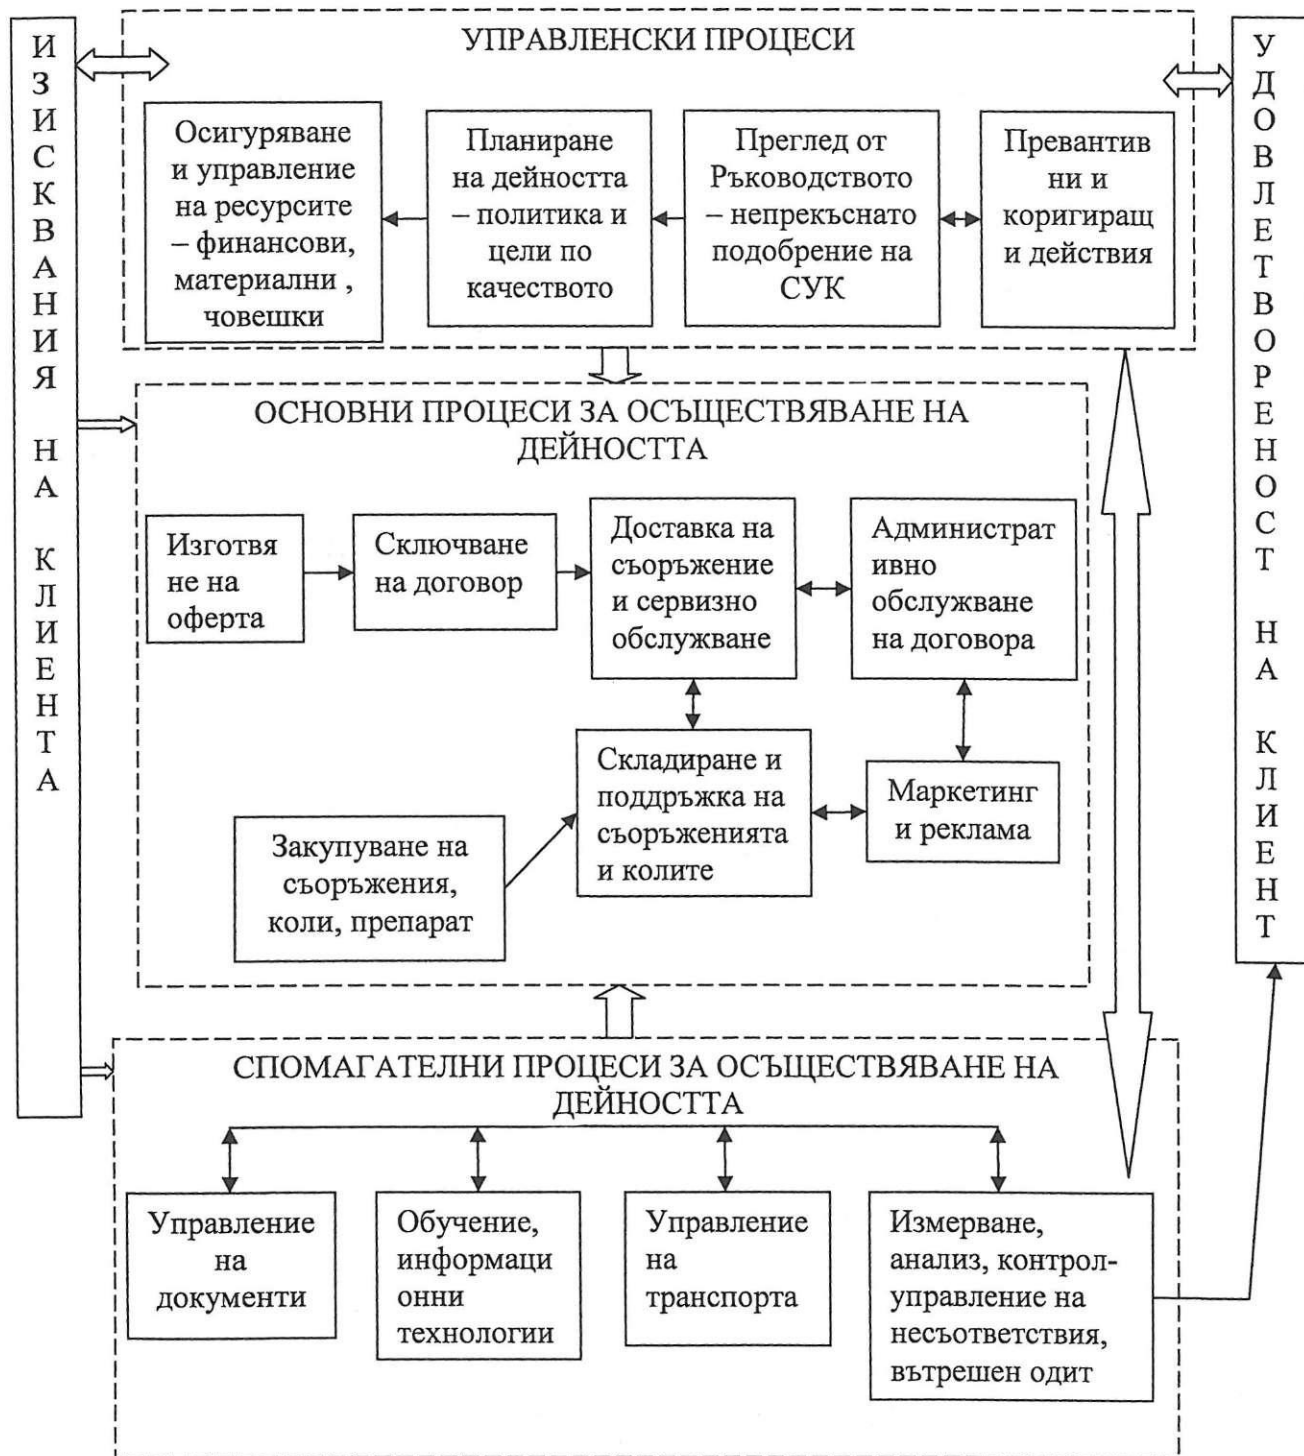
ИЗИСКВАНИЯ НА КЛИЕНТА

УПРАВЛЕНСКИ ПРОЦЕСИ

Осигуряване и управление на ресурсите – финансови, материални , човешки

Планиране на дейността – политика и цели по качеството

Преглед от Ръководството – непрекъснато подобрение на СУК

Превантивни и коригиращи действия

ОСНОВНИ ПРОЦЕСИ ЗА ОСЪЩЕСТВЯВАНЕ НА ДЕЙНОСТТА

Изготвяне на оферта

Сключване на договор

Доставка на съоръжение и сервизно обслужване

Административно обслужване на договора

Складиране и поддръжка на съоръженията и колите

Маркетинг и реклама

Закупуване на съоръжения, коли, препарат

СПОМАГАТЕЛНИ ПРОЦЕСИ ЗА ОСЪЩЕСТВЯВАНЕ НА ДЕЙНОСТТА

Управление на документи

Обучение, информационни технологии

Управление на транспорта

Измерване, анализ, контрол-управление на несъответствия, вътрешен одит

УДОВЛЕТВОРЕНОСТ НА КЛИЕНТ